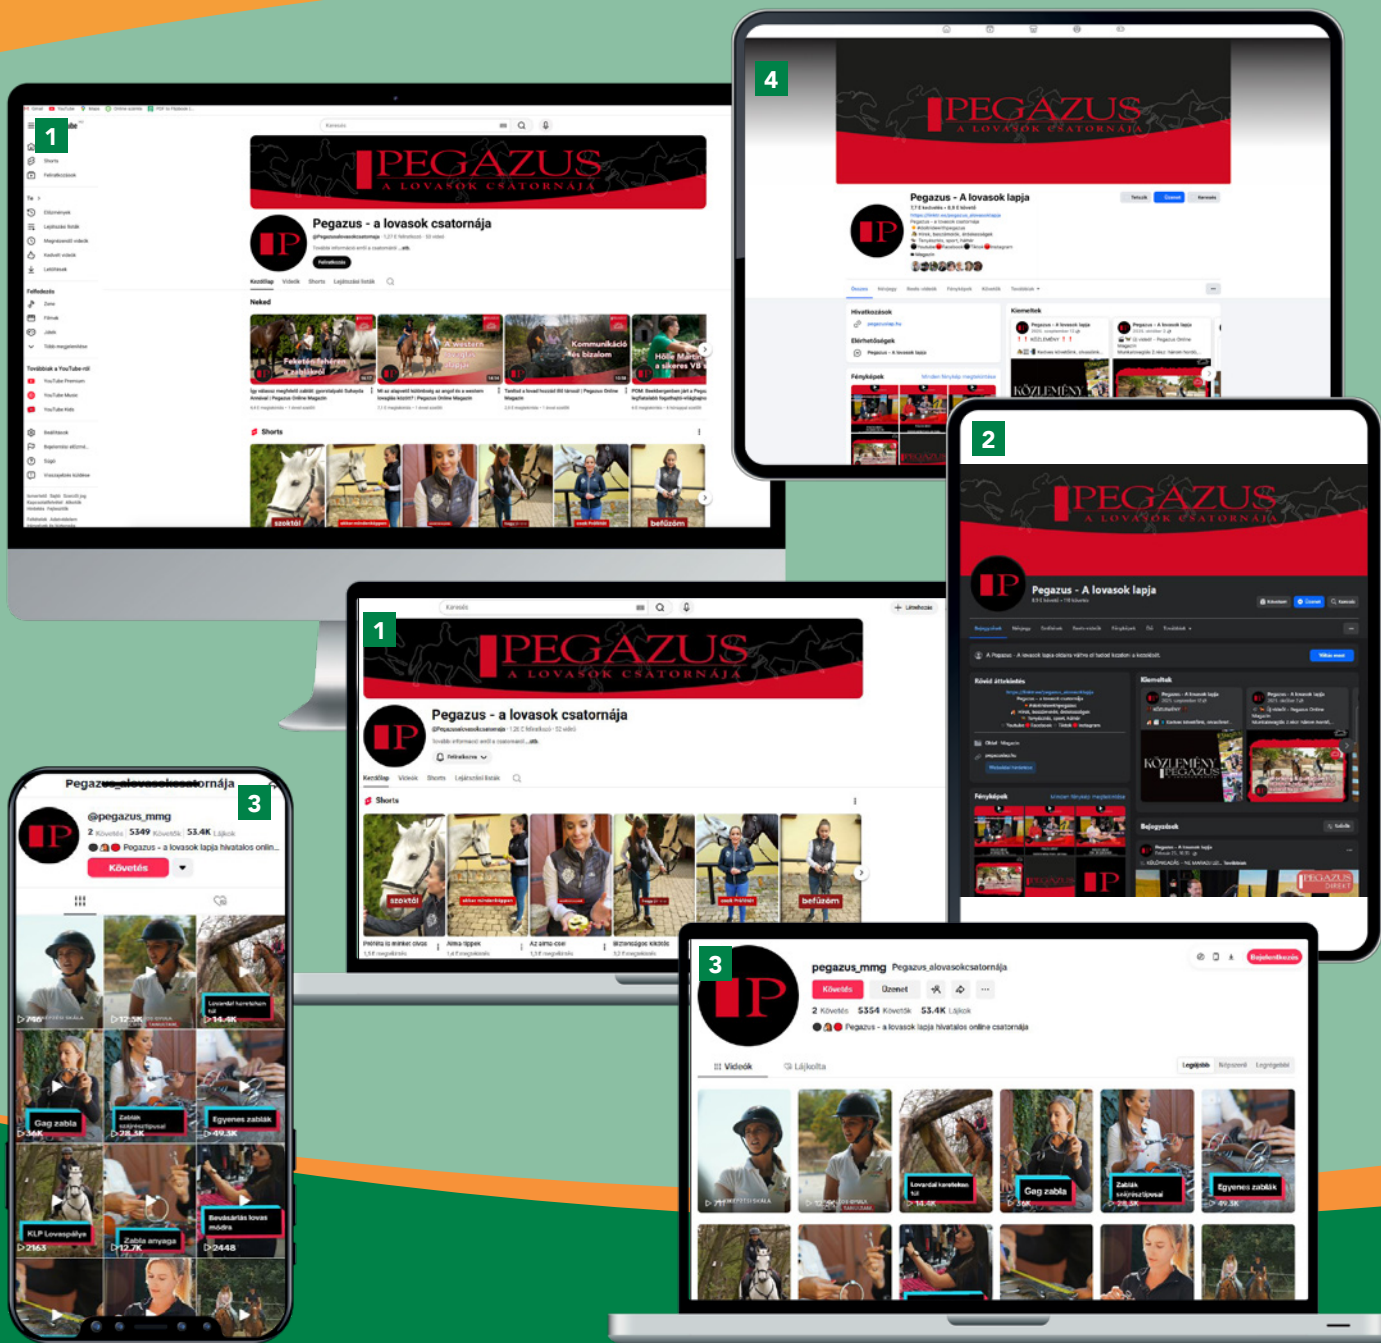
1

PEGAZUS
A LOVASOK CSATORNÁJA

Pegazus - a lovasok csatornája

Feliratkozás

Kezdőlap Videók Shorts Lejátszási listák

Neked

Feketén-fehéren a zablákról

A western nyereg

Kommunikáció és bizalom

Hölle Martin a sikeres VB

Shorts

szoktál

befűzöm

4

PEGAZUS
A LOVASOK CSATORNÁJA

Pegazus - A lovasok lapja

Hivatkozások

Elérhetőségek

Kiemeltek

Fényképek

KÖZLEMÉNY

1

PEGAZUS
A LOVASOK CSATORNÁJA

Pegazus - a lovasok csatornája

Feliratkozva

Kezdőlap Videók Shorts Lejátszási listák

Shorts

szoktál

befűzöm

2

PEGAZUS
A LOVASOK CSATORNÁJA

Pegazus - A lovasok lapja

Rövid áttekintés

Kiemeltek

Fényképek

KÖZLEMÉNY

PEGAZUS

3

Pegazus_alovasokcsatornája

@pegazus_mmg

2 Követés 5349 Követők 53.4K Lájkok

Pegazus - a lovasok lapja hivatalos onlin...

Követés

Lovardai karriertől

14.4K

Gag zabla

36K

Zablák szájrészlipusai

28.3K

Egyenes zablák

49.3K

KLP Lovaspálya

2163

Zabla anyaga

12.7K

Bevásárlás lovas módra

2448

3

pegazus_mmg Pegazus_alovasokcsatornája

Követés Üzenet

Bejelentkezés

2 Követés 5354 Követők 53.4K Lájkok

Pegazus - a lovasok lapja hivatalos online csatornája

Videók Lájkolta

Legújabb Népszerű Legrégebbi

Lovardai karriertől

14.4K

Gag zabla

36K

Zablák szájrészlipusai

28.3K

Egyenes zablák

49.3K